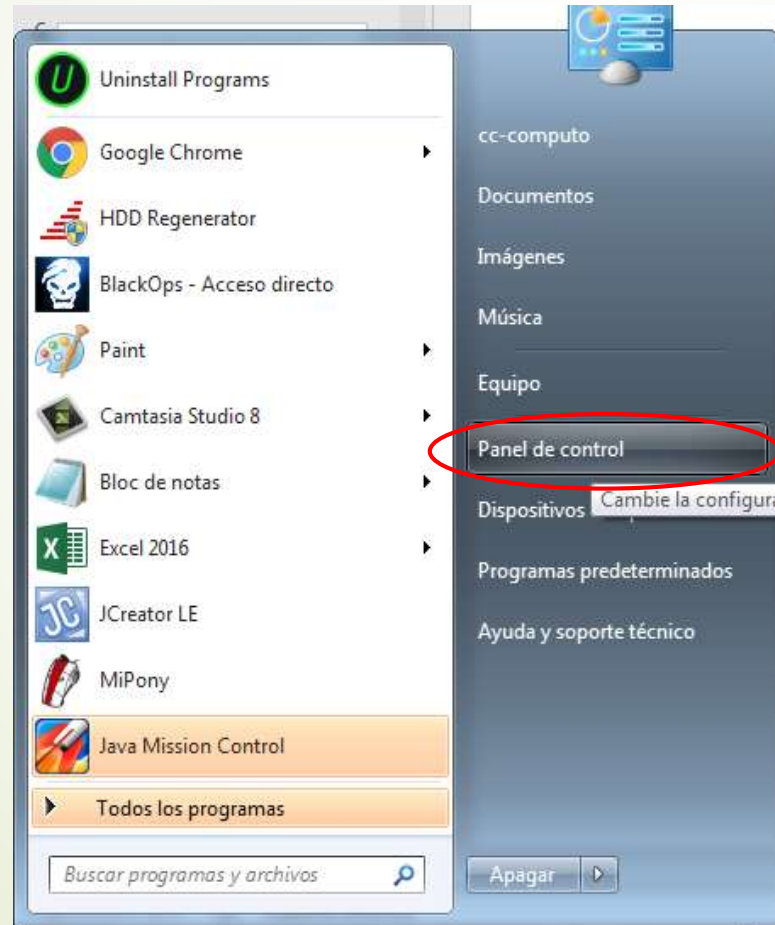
Uninstall Programs
Google Chrome
HDD Regenerator
BlackOps - Acceso directo
Paint
Camtasia Studio 8
Bloc de notas
Excel 2016
JCreator LE
MiPony
Java Mission Control
Todos los programas
Buscar programas y archivos

cc-computo
Documentos
Imágenes
Música
Equipo
Panel de control
Dispositivos
Cambie la configura
Programas predeterminados
Ayuda y soporte técnico
Apagar